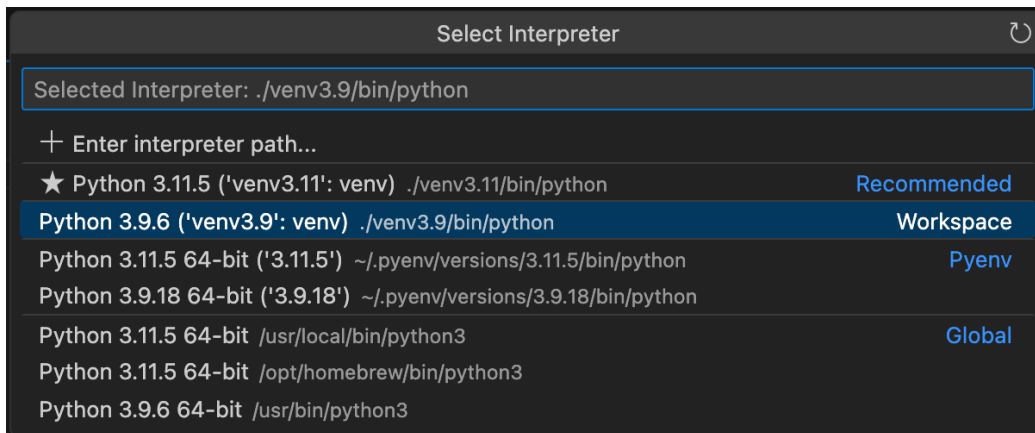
Select Interpreter

Selected Interpreter: ./venv3.9/bin/python

+ Enter interpreter path...

★ Python 3.11.5 ('venv3.11': venv) ./venv3.11/bin/python Recommended

Python 3.9.6 ('venv3.9': venv) ./venv3.9/bin/python Workspace

Python 3.11.5 64-bit ('3.11.5') ~/.pyenv/versions/3.11.5/bin/python Pyenv

Python 3.9.18 64-bit ('3.9.18') ~/.pyenv/versions/3.9.18/bin/python

Python 3.11.5 64-bit /usr/local/bin/python3 Global

Python 3.11.5 64-bit /opt/homebrew/bin/python3

Python 3.9.6 64-bit /usr/bin/python3